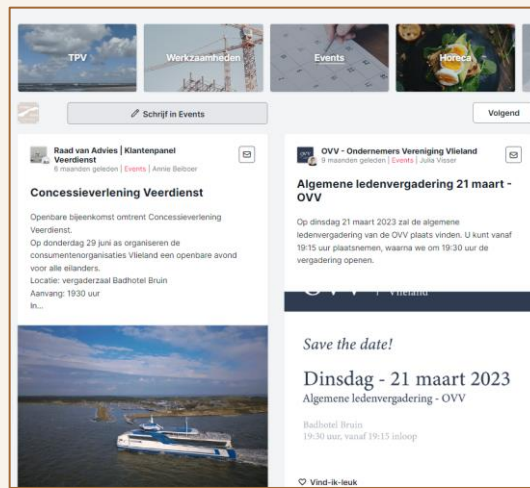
TPV

Werkzaamheden

Events

Horeca

Schrijf in Events

Volgend

Raad van Advies | Klantenpanel Veerdienst
6 maanden geleden | Events | Annie Belboer

Concessieverlening Veerdienst

Openbare bijeenkomst omtrent Concessieverlening Veerdienst.
Op donderdag 29 juni as organiseren de consumentenorganisaties Vlieland een openbare avond voor alle eilanders.
Locatie: vergaderzaal Badhotel Bruin
Aanvang: 1930 uur
In...

OVV - Ondernemers Vereniging Vlieland
9 maanden geleden | Events | Julia Visser

Algemene ledenvergadering 21 maart - OVV

Op dinsdag 21 maart 2023 zal de algemene ledenvergadering van de OVV plaats vinden. U kunt vanaf 19:15 uur plaatsnemen, waarna we om 19:30 uur de vergadering openen.

OVV | Vlieland

Save the date!

Dinsdag - 21 maart 2023

Algemene ledenvergadering - OVV

Badhotel Bruin
19:30 uur, vanaf 19:15 inloop

Vind-ik-leuk